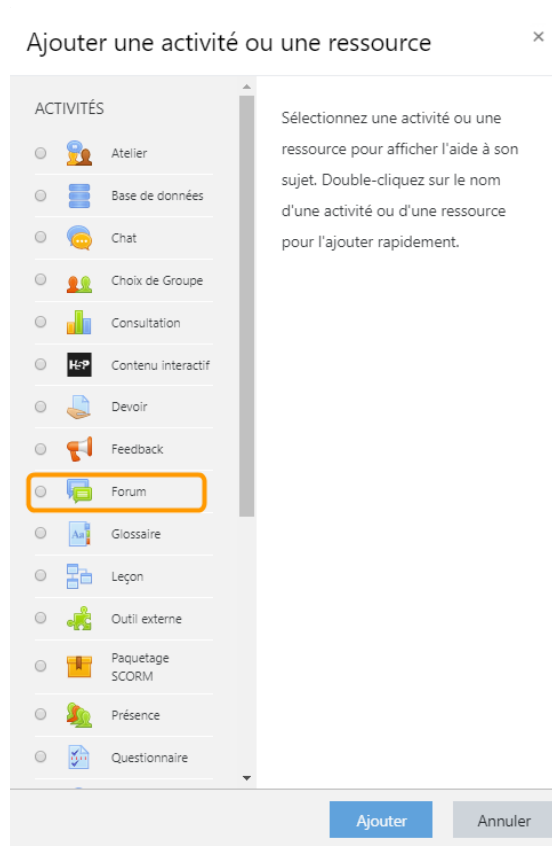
Ajouter une activité ou une ressource ×

ACTIVITÉS

Atelier

Base de données

Chat

Choix de Groupe

Consultation

H5P Contenu interactif

Devoir

Feedback

Forum

Glossaire

Leçon

Outil externe

Paquetage SCORM

Présence

Questionnaire

Sélectionnez une activité ou une ressource pour afficher l'aide à son sujet. Double-cliquez sur le nom d'une activité ou d'une ressource pour l'ajouter rapidement.

Ajouter

Annuler